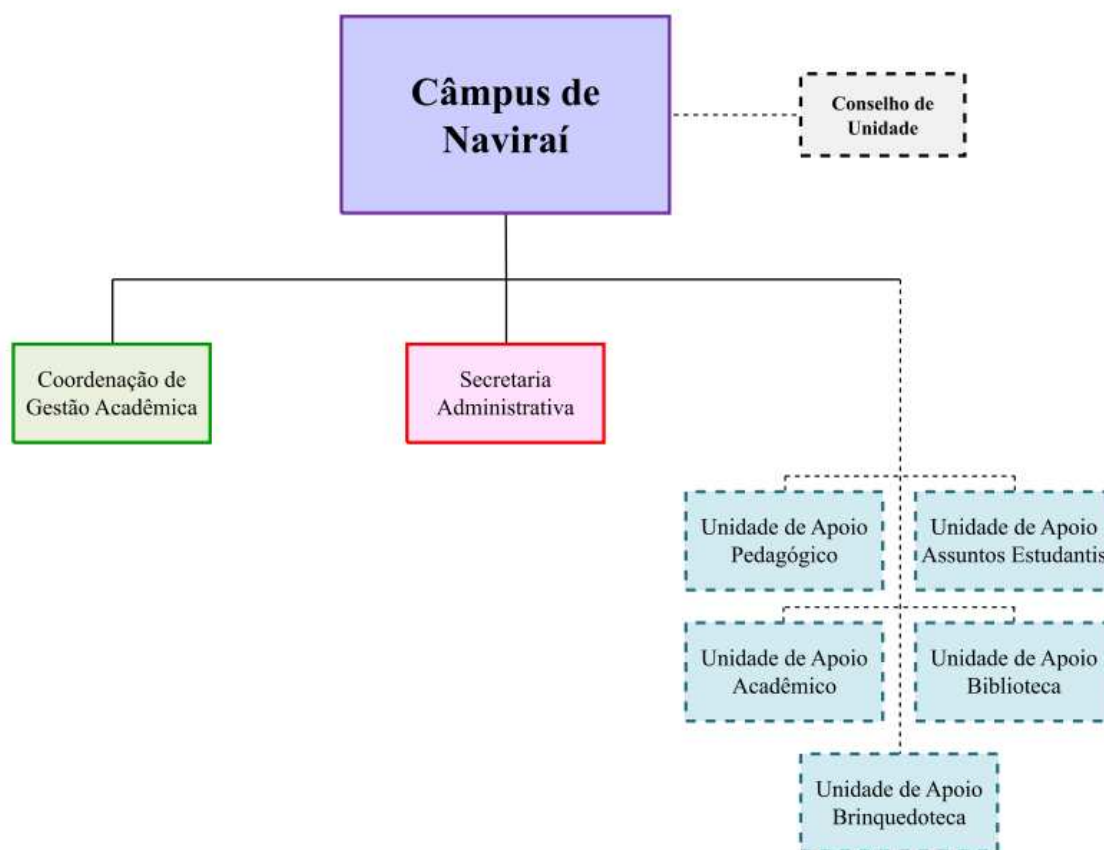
Câmpus de Naviraí

Conselho de Unidade

Coordenação de Gestão Acadêmica

Secretaria Administrativa

Unidade de Apoio Pedagógico

Unidade de Apoio Assuntos Estudantis

Unidade de Apoio Acadêmico

Unidade de Apoio Biblioteca

Unidade de Apoio Brinquedoteca